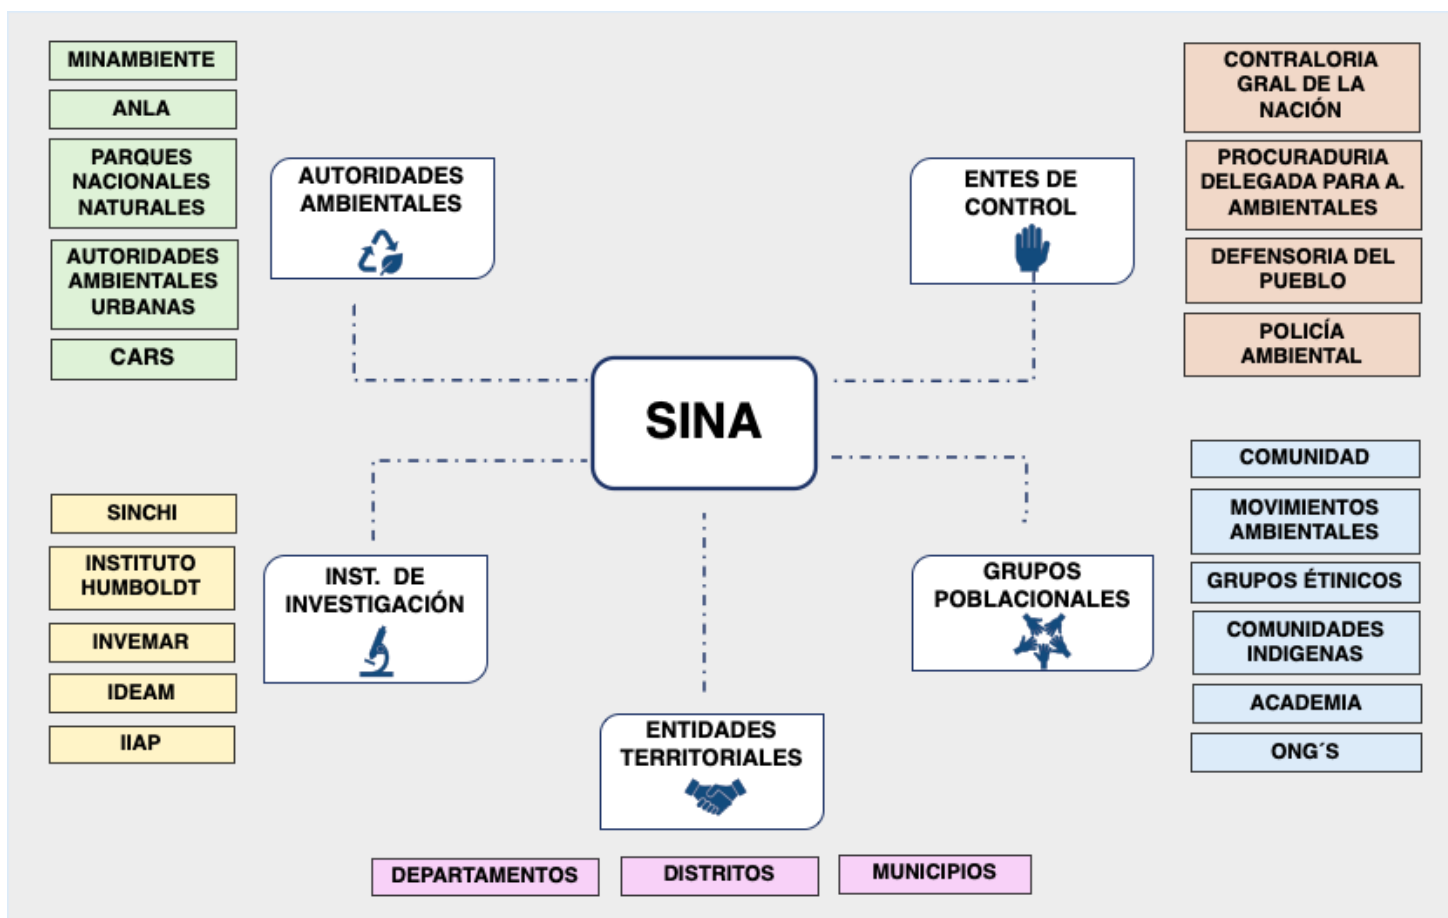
MINAMBIENTE

ANLA

PARQUES NACIONALES NATURALES

AUTORIDADES AMBIENTALES URBANAS

CARS

AUTORIDADES AMBIENTALES

ENTES DE CONTROL

CONTRALORIA GRAL DE LA NACIÓN

PROCURADURIA DELEGADA PARA A. AMBIENTALES

DEFENSORIA DEL PUEBLO

POLICÍA AMBIENTAL

SINA

COMUNIDAD

MOVIMIENTOS AMBIENTALES

GRUPOS ÉTINICOS

COMUNIDADES INDIGENAS

ACADEMIA

ONG´S

SINCHI

INSTITUTO HUMBOLDT

INVEMAR

IDEAM

IIAP

INST. DE INVESTIGACIÓN

GRUPOS POBLACIONALES

ENTIDADES TERRITORIALES

DEPARTAMENTOS

DISTRITOS

MUNICIPIOS